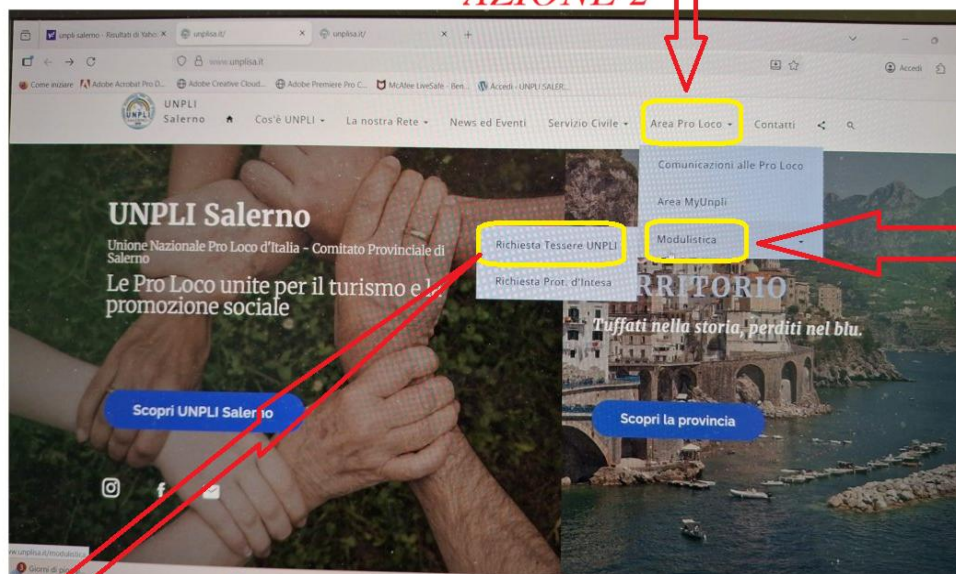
AZIONE 2

unpli salerno - Risultati di Yahoo ×
unplisa.it/ ×
unplisa.it/ ×
www.unplisa.it
Accedi
Come iniziare
Adobe Acrobat Pro D...
Adobe Creative Cloud...
Adobe Premiere Pro C...
McAfee LiveSafe - Ben...
Accedi - UNPLI SALER...

UNPLI Salerno
Cos'è UNPLI
La nostra Rete
News ed Eventi
Servizio Civile
Area Pro Loco
Contatti

Comunicazioni alle Pro Loco
Area MyUnpli
Modulistica
Richiesta Tessere UNPLI
Richiesta Prot. d'Intesa

UNPLI Salerno
Unione Nazionale Pro Loco d'Italia - Comitato Provinciale di Salerno
Le Pro Loco unite per il turismo e la promozione sociale

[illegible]RRITORIO
Tuffati nella storia, perditi nel blu.

Scopri UNPLI Salerno
Scopri la provincia

www.unplisa.it/modulistica
Giorni di pio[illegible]